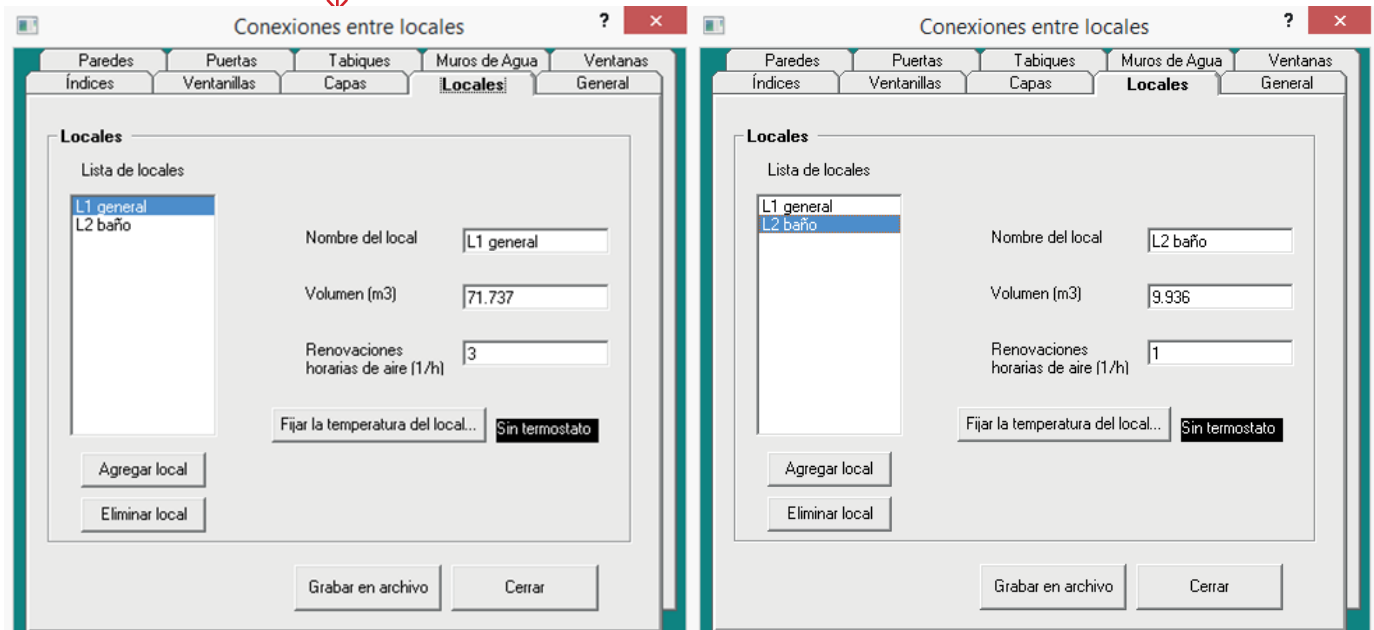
Conexiones entre locales
?
✕

Paredes | Puertas | Tabiques | Muros de Agua | Ventanas
Índices | Ventanillas | Capas | Locales | General

Locales

Lista de locales

L1 general
L2 baño

Nombre del local
L1 general

Volumen (m3)
71.737

Renovaciones horarias de aire (1/h)
3

Fijar la temperatura del local...
Sin termostato

Agregar local

Eliminar local

Grabar en archivo
Cerrar

Conexiones entre locales
?
✕

Paredes | Puertas | Tabiques | Muros de Agua | Ventanas
Índices | Ventanillas | Capas | Locales | General

Locales

Lista de locales

L1 general
L2 baño

Nombre del local
L2 baño

Volumen (m3)
9.936

Renovaciones horarias de aire (1/h)
1

Fijar la temperatura del local...
Sin termostato

Agregar local

Eliminar local

Grabar en archivo
Cerrar